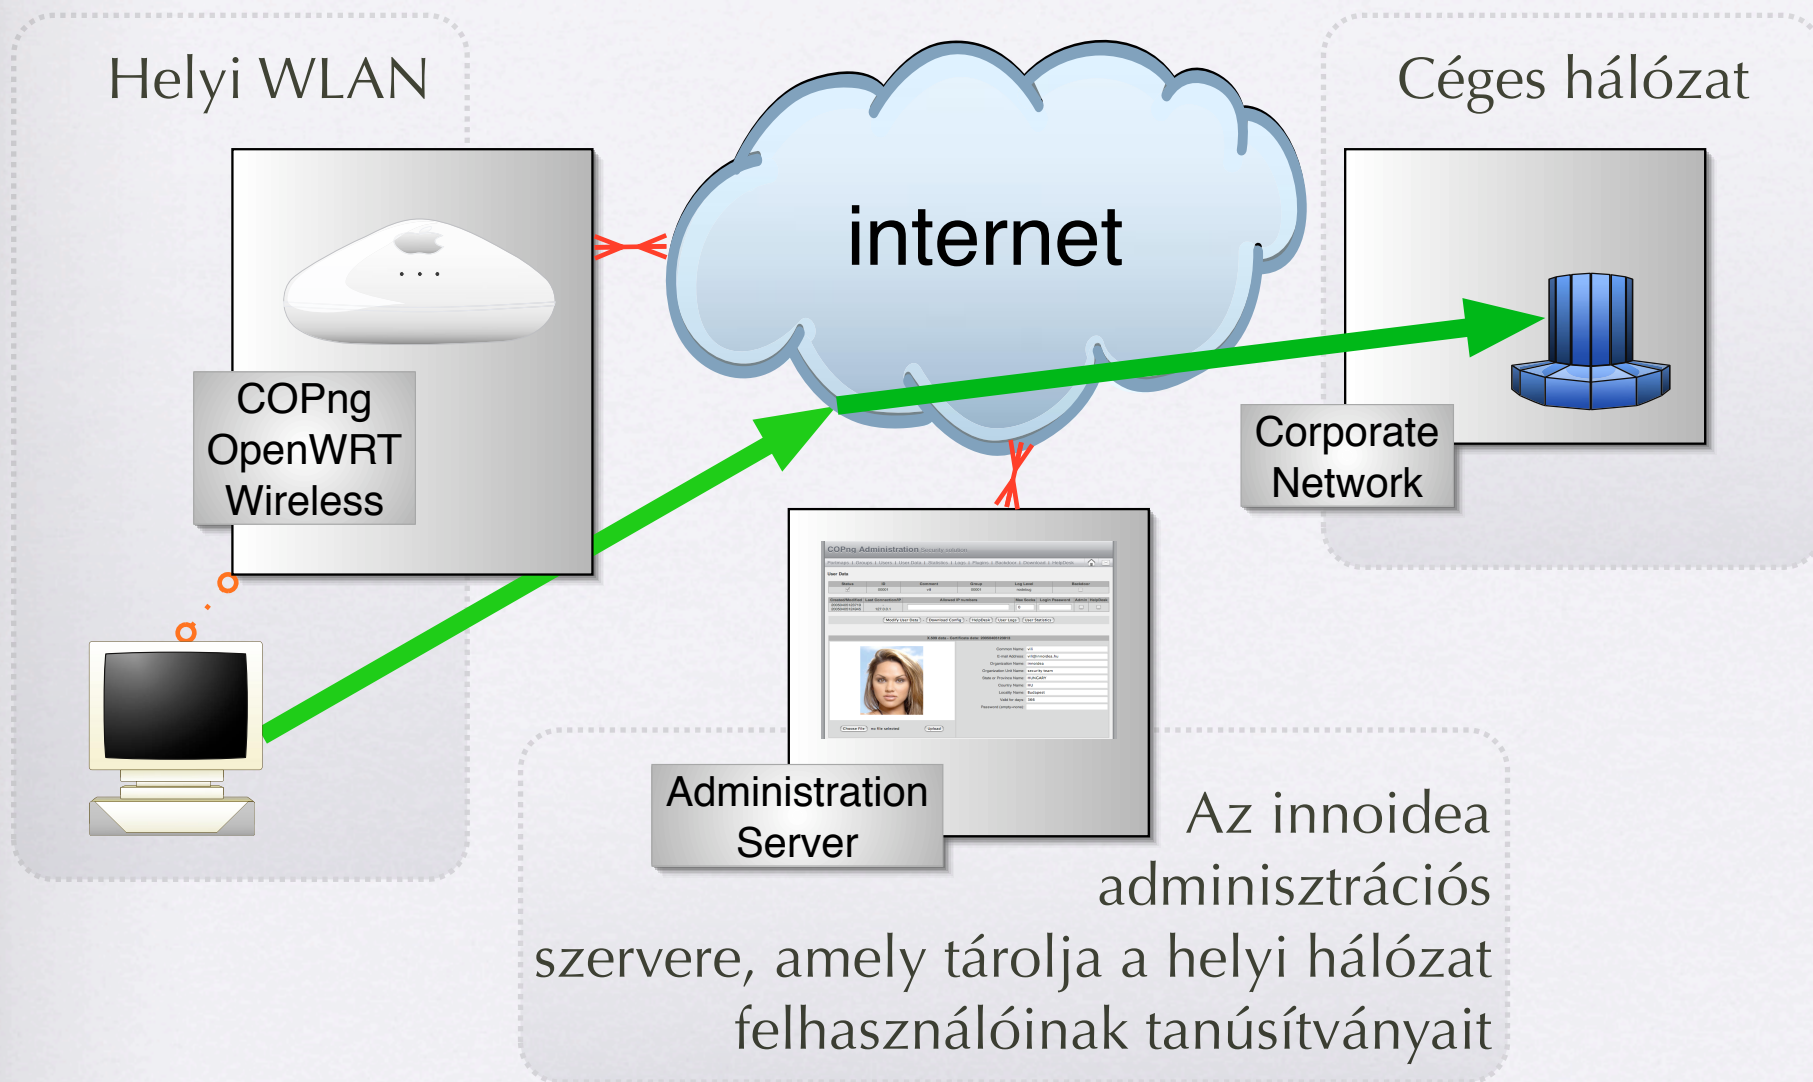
Helyi WLAN

internet

Céges hálózat

COPng OpenWRT Wireless

Corporate Network

COPng Administration

Administration Server

Az innoidea adminisztrációs szervere, amely tárolja a helyi hálózat felhasználóinak tanúsítványait